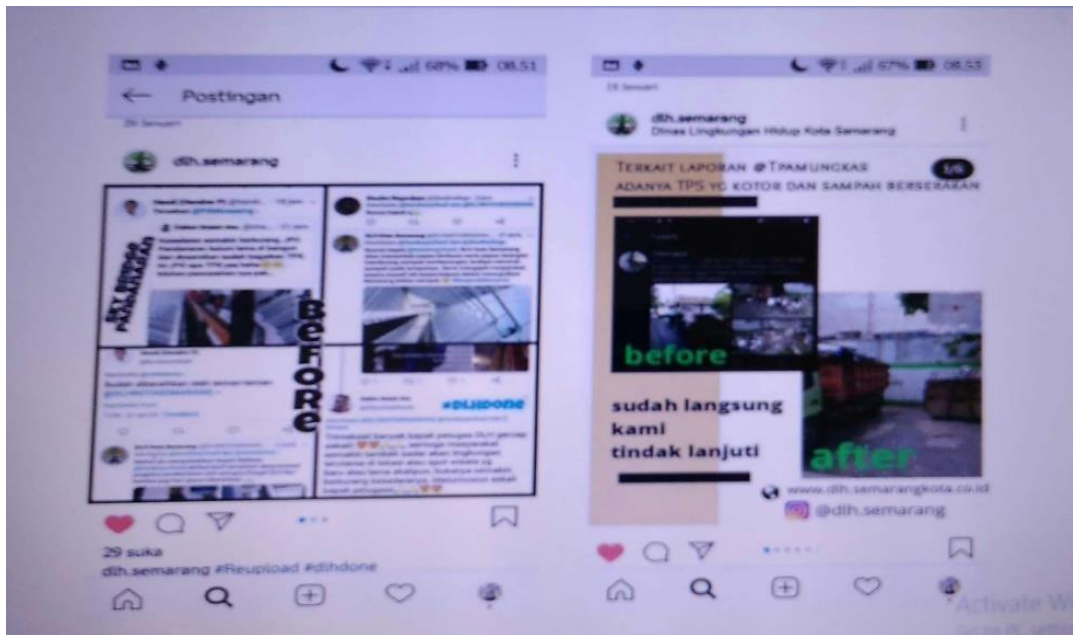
68% 08.51

Postingan

29 Januari

dlh.semarang

SKY BRIDGE PANDANARAN

Sudah diberesihkan oleh teman-teman

BEFORE

#DLHDONE

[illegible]

29 suka

dlh.semarang #Reupload #dlhdone

67% 08.55

15 Januari

dlh.semarang
Dinas Lingkungan Hidup Kota Semarang

TERKAIT LAPORAN @TPAMUNGKAS ADANYA TPS YG KOTOR DAN SAMPAH BERSERAKAN

1/6

before

sudah langsung kami tindak lanjuti

after

www.dlh.semarangkota.co.id

@dlh.semarang

Activate W